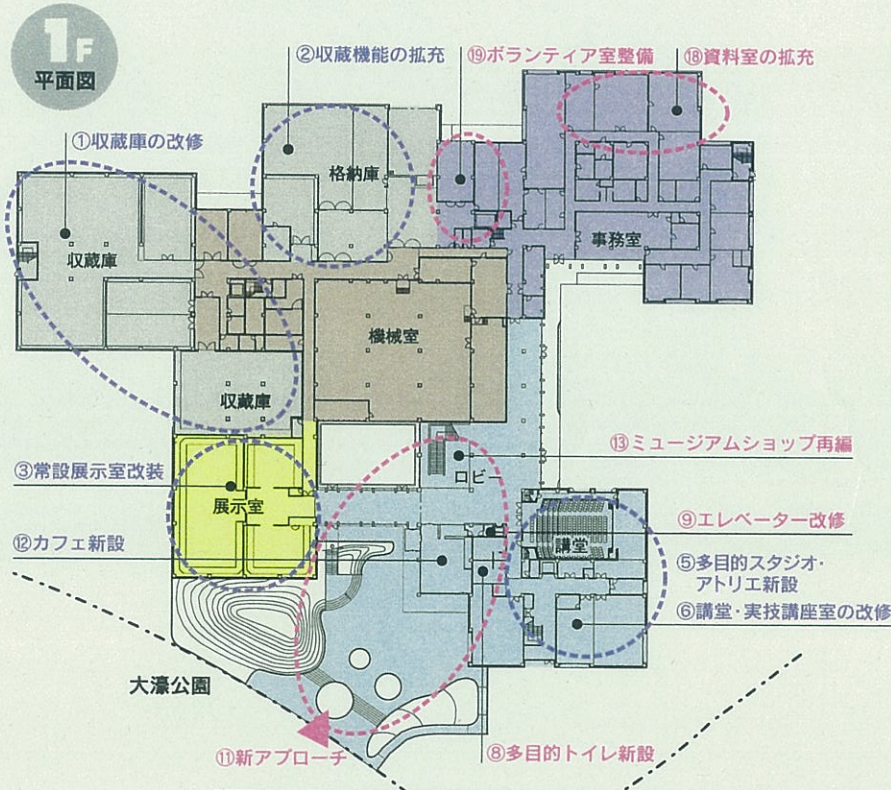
1F
平面図

②収蔵機能の拡充
⑲ボランティア室整備
⑱資料室の拡充
①収蔵庫の改修
格納庫
収蔵庫
事務室
機械室
収蔵庫
⑬ミュージアムショップ再編
③常設展示室改装
ロビー
展示室
⑨エレベーター改修
⑫カフェ新設
講堂
⑤多目的スタジオ・アトリエ新設
⑥講堂・実技講座室の改修
大濠公園
⑪新アプローチ
⑧多目的トイレ新設